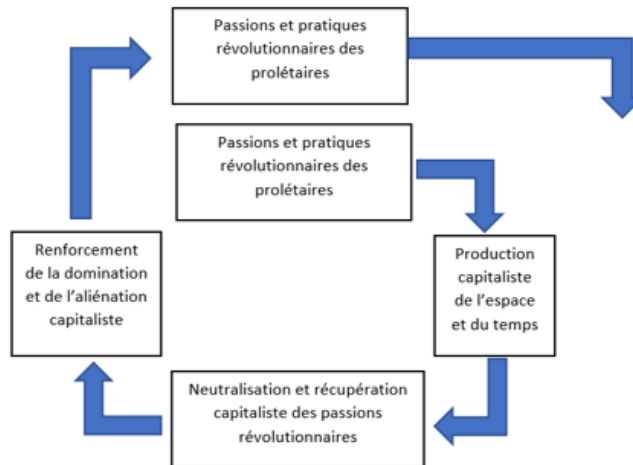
Passions et pratiques révolutionnaires des prolétaires

Passions et pratiques révolutionnaires des prolétaires

Renforcement de la domination et de l'aliénation capitaliste

Production capitaliste de l'espace et du temps

Neutralisation et récupération capitaliste des passions révolutionnaires